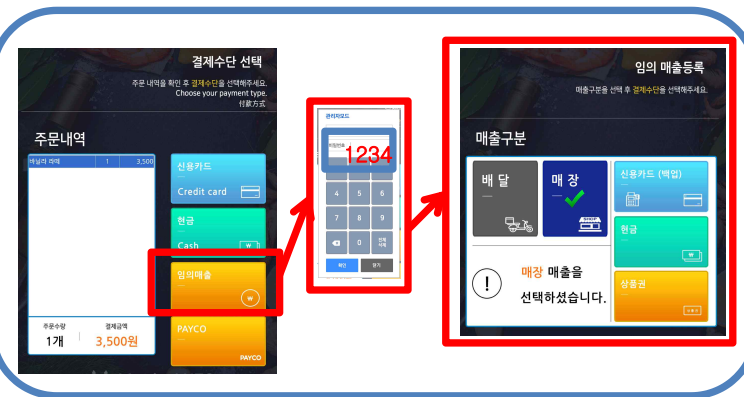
결제수단 선택

주문 내역을 확인 후 결제수단을 선택해주세요.
Choose your payment type.
付款方式

주문내역

| 바닐라 라떼 | 1 | 3,500 |
|---|---|---|

주문수량
1개

결제금액
3,500원

신용카드
Credit card

현금
Cash

임의매출

PAYCO

PAYCO

관리자모드

1234

4 5 6
7 8 9
0

확인 닫기

임의 매출등록

매출구분을 선택 후 결제수단을 선택해주세요.

매출구분

배 달

매 장

신용카드 (백업)

현금

상품권

매장 매출을 선택하셨습니다.